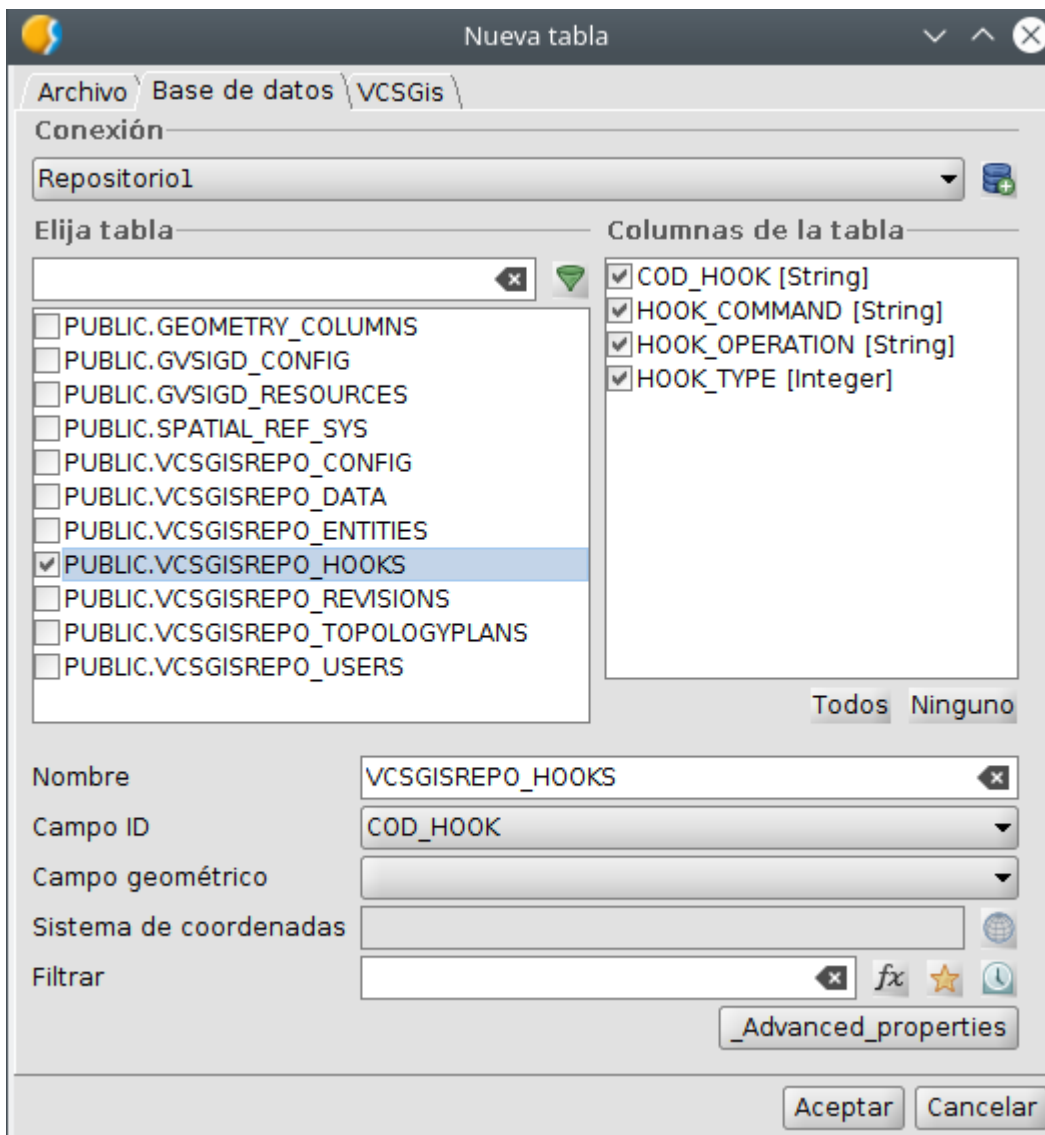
Nueva tabla

Archivo | Base de datos | VCSGis

Conexión

Repositorio1

Elija tabla

PUBLIC.GEOMETRY_COLUMNS
PUBLIC.GVSIGD_CONFIG
PUBLIC.GVSIGD_RESOURCES
PUBLIC.SPATIAL_REF_SYS
PUBLIC.VCSGISREPO_CONFIG
PUBLIC.VCSGISREPO_DATA
PUBLIC.VCSGISREPO_ENTITIES
PUBLIC.VCSGISREPO_HOOKS
PUBLIC.VCSGISREPO_REVISIONS
PUBLIC.VCSGISREPO_TOPOLOGYPLANS
PUBLIC.VCSGISREPO_USERS

Columnas de la tabla

COD_HOOK [String]
HOOK_COMMAND [String]
HOOK_OPERATION [String]
HOOK_TYPE [Integer]

Todos Ninguno

Nombre VCSGISREPO_HOOKS
Campo ID COD_HOOK
Campo geométrico
Sistema de coordenadas
Filtrar

_Advanced_properties

Aceptar Cancelar